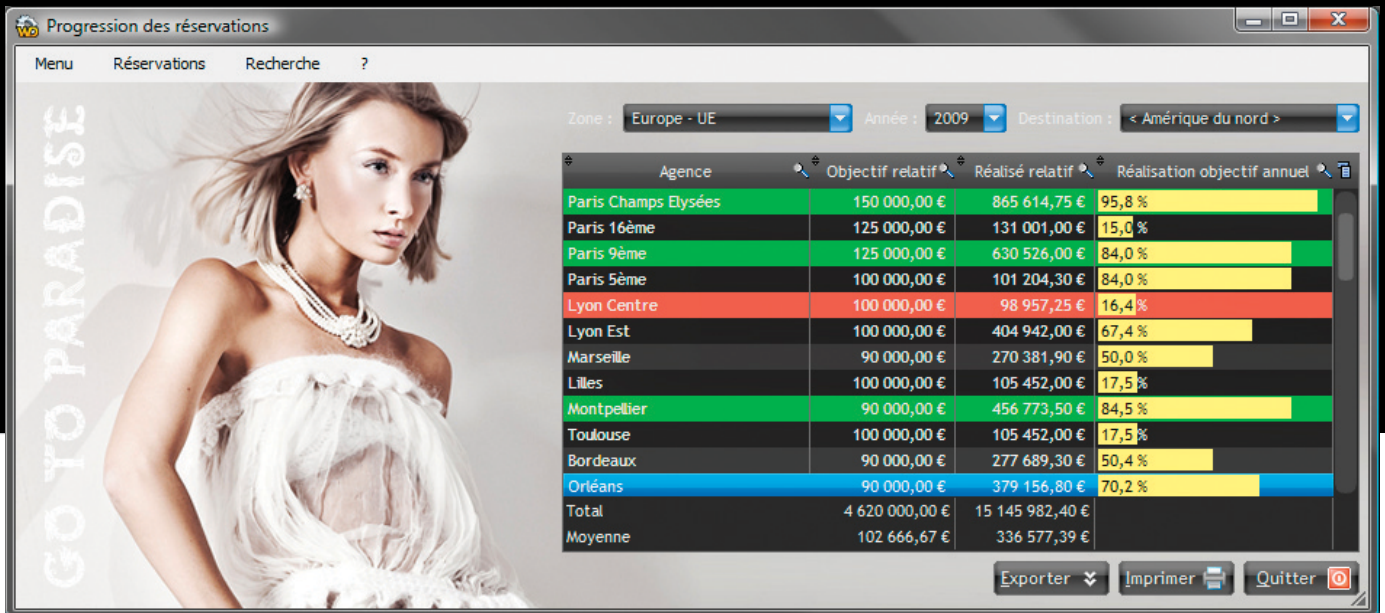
Progression des réservations

Menu Réservations Recherche ?

GO TO PARADISE

Zone : Europe - UE Année : 2009 Destination : < Amérique du nord >

| Agence | Objectif relatif | Réalisé relatif | Réalisation objectif annuel |
|---|---|---|---|
| Paris Champs Elysées | 150 000,00 € | 865 614,75 € | 95,8 % |
| Paris 16ème | 125 000,00 € | 131 001,00 € | 15,0 % |
| Paris 9ème | 125 000,00 € | 630 526,00 € | 84,0 % |
| Paris 5ème | 100 000,00 € | 101 204,30 € | 84,0 % |
| Lyon Centre | 100 000,00 € | 98 957,25 € | 16,4 % |
| Lyon Est | 100 000,00 € | 404 942,00 € | 67,4 % |
| Marseille | 90 000,00 € | 270 381,90 € | 50,0 % |
| Lilles | 100 000,00 € | 105 452,00 € | 17,5 % |
| Montpellier | 90 000,00 € | 456 773,50 € | 84,5 % |
| Toulouse | 100 000,00 € | 105 452,00 € | 17,5 % |
| Bordeaux | 90 000,00 € | 277 689,30 € | 50,4 % |
| Orléans | 90 000,00 € | 379 156,80 € | 70,2 % |
| Total | 4 620 000,00 € | 15 145 982,40 € | |
| Moyenne | 102 666,67 € | 336 577,39 € | |

Exporter Imprimer Quitter